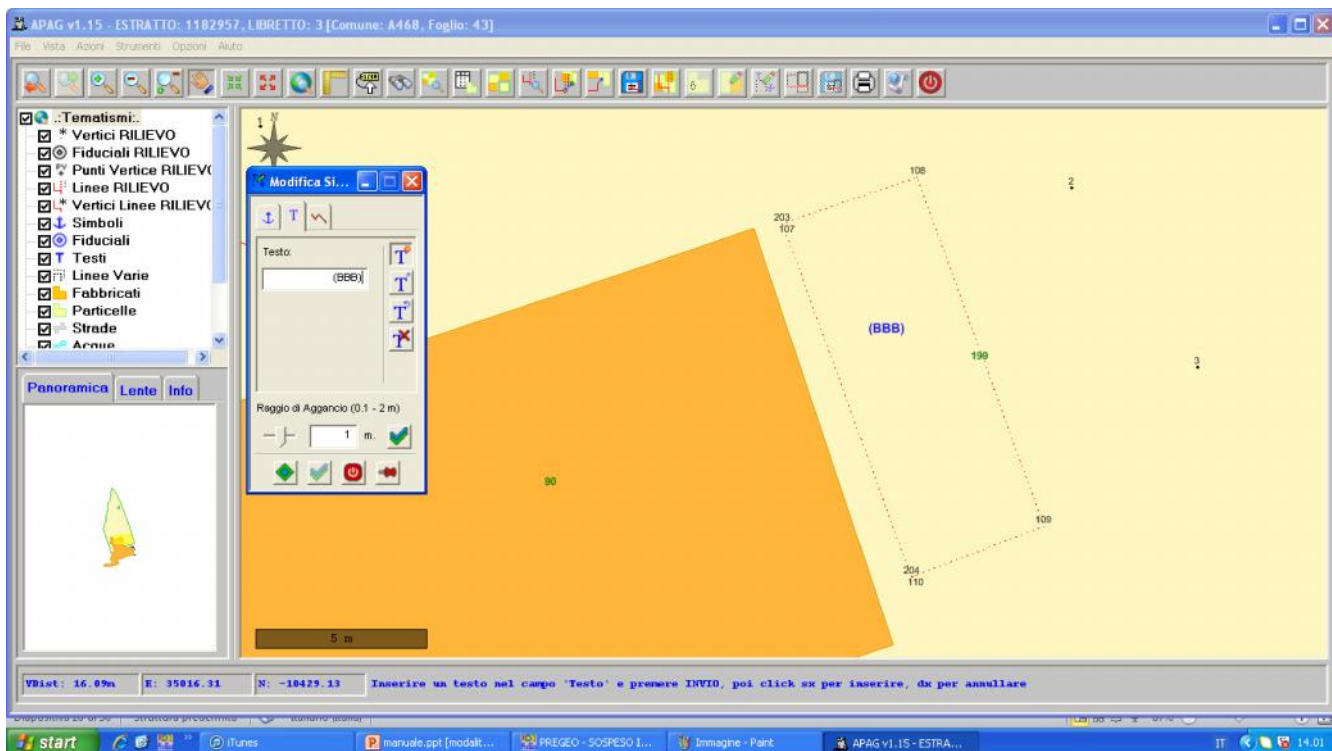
APAG v1.15 - ESTRATTO: 1182957, LIBRETTO: 3 [Comune: A468, Foglio: 43]

File Vista Azioni Strumenti Opzioni Aiuto

.:Tematismi:.
Vertici RILIEVO
Fiduciali RILIEVO
Punti Vertice RILIEV(
Linee RILIEVO
Vertici Linee RILIEV(
Simboli
Fiduciali
Testi
Linee Varie
Fabbricati
Particelle
Strade
Acque

Panoramica Lente Info

Modifica Si...

Testo:
(BBB)

Raggio di Aggancio (0.1 - 2 m)
1 m.

1 N

108
2
203
107
(BBB)
199
3
90
109
204
110

5 m

VDist: 16.09m E: 35016.31 N: -10429.13 Inserire un testo nel campo 'Testo' e premere INVIO, poi click sx per inserire, dx per annullare

start iTunes manuale.ppt [modalit... PREGEO - SOSPESO I... Immagine - Paint APAG v1.15 - ESTRA... IT 14.01